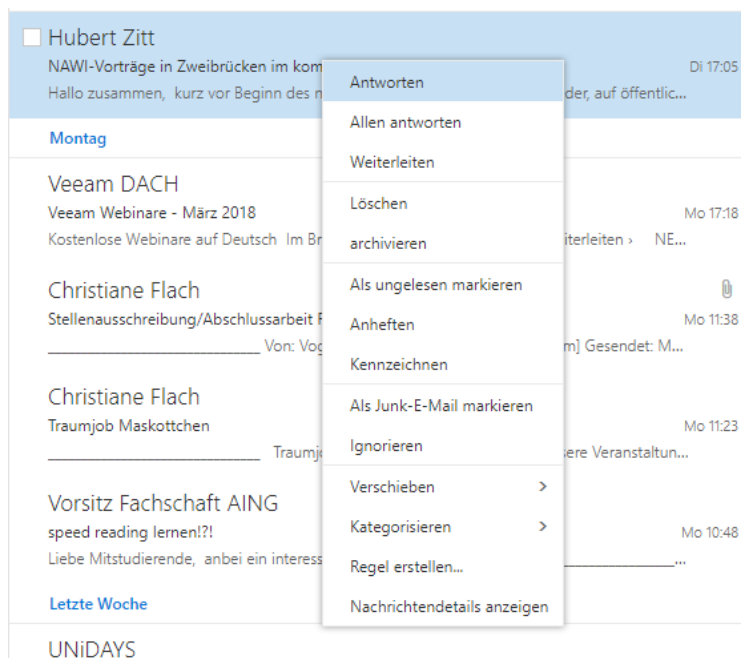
Hubert Zitt
NAWI-Vorträge in Zweibrücken im kom
Di 17:05
Hallo zusammen, kurz vor Beginn des n
der, auf öffentlic...

Montag

Veeam DACH
Veeam Webinare - März 2018
Mo 17:18
Kostenlose Webinare auf Deutsch Im Br
eiterleiten › NE...

Christiane Flach
Stellenausschreibung/Abschlussarbeit F
Mo 11:38
________________________ Von: Vog
m] Gesendet: M...

Christiane Flach
Traumjob Maskottchen
Mo 11:23
________________________ Traumj
sere Veranstaltun...

Vorsitz Fachschaft AING
speed reading lernen!?!
Mo 10:48
Liebe Mitstudierende, anbei ein interess
________________...

Letzte Woche

UNiDAYS

Antworten
Allen antworten
Weiterleiten
Löschen
archivieren
Als ungelesen markieren
Anheften
Kennzeichnen
Als Junk-E-Mail markieren
Ignorieren
Verschieben ›
Kategorisieren ›
Regel erstellen...
Nachrichtendetails anzeigen